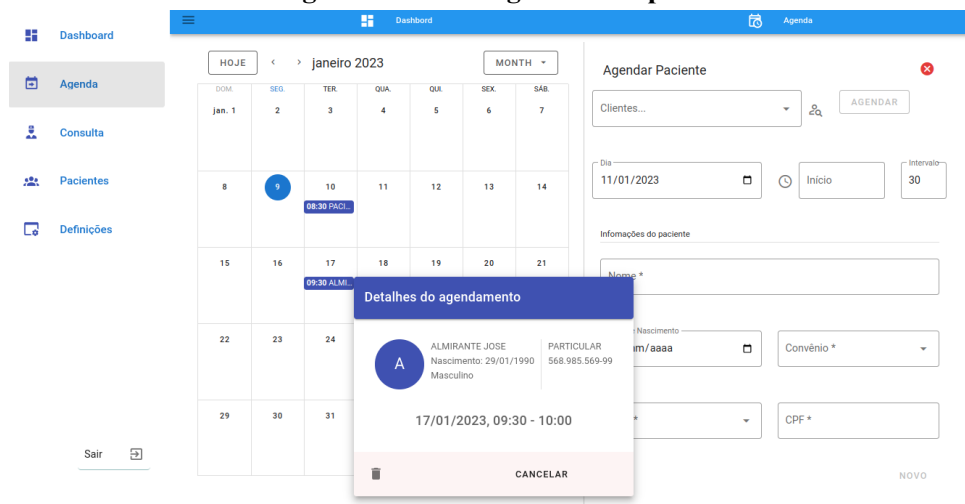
Dashboard
Agenda
Consulta
Pacientes
Definições
Sair

Dashbord
Agenda

HOJE
< > janeiro 2023
MONTH

| DOM. | SEG. | TER. | QUA. | QUI. | SEX. | SÁB. |
|---|---|---|---|---|---|---|
| jan. 1 | 2 | 3 | 4 | 5 | 6 | 7 |
| 8 | 9 | 10 08:30 PACI... | 11 | 12 | 13 | 14 |
| 15 | 16 | 17 09:30 ALMI... | 18 | 19 | 20 | 21 |
| 22 | 23 | 24 | | | | |
| 29 | 30 | 31 | | | | |

Agendar Paciente
Clientes...
AGENDAR
Dia
11/01/2023
Inicio
Intervalo
30
Infomações do paciente
Nome *
Nascimento
mm/aaaa
Convênio *
CPF *
NOVO

Detalhes do agendamento
A
ALMIRANTE JOSE
Nascimento: 29/01/1990
Masculino
PARTICULAR
568.985.569-99
17/01/2023, 09:30 - 10:00
CANCELAR